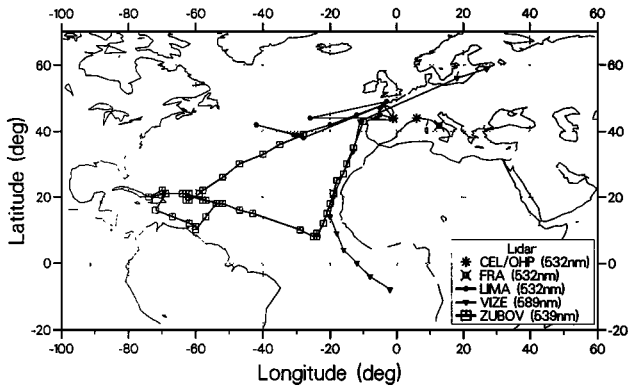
-100 -80 -60 -40 -20 0 20 40 60

60 40 20 0 -20

60 40 20 0 -20

Latitude (deg)

Lidar
CEL/OHP (532nm)
FRA (532nm)
LIMA (532nm)
VIZE (589nm)
ZUBOV (539nm)

-100 -80 -60 -40 -20 0 20 40 60

Longitude (deg)